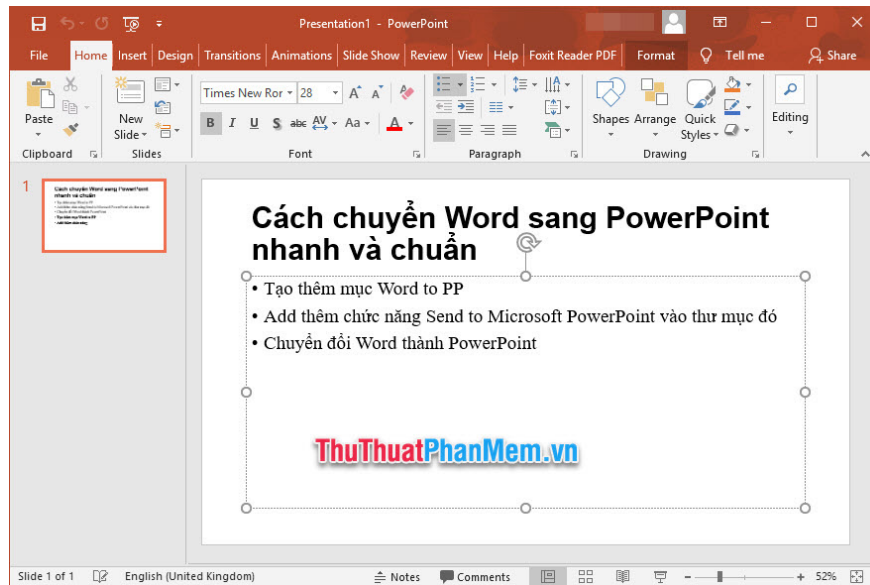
Presentation1 - PowerPoint

File Home Insert Design Transitions Animations Slide Show Review View Help Foxit Reader PDF Format Tell me Share

Paste
Clipboard
New Slide
Slides
Times New Ror 28
B I U S abc AV Aa A
Font
Paragraph
Shapes Arrange Quick Styles
Drawing
Editing

1

Cách chuyển Word sang PowerPoint nhanh và chuẩn

• Tạo thêm mục Word to PP
• Add thêm chức năng Send to Microsoft PowerPoint vào thư mục đó
• Chuyển đổi Word thành PowerPoint

ThuThuatPhanMem.vn

Slide 1 of 1 English (United Kingdom) Notes Comments 52%